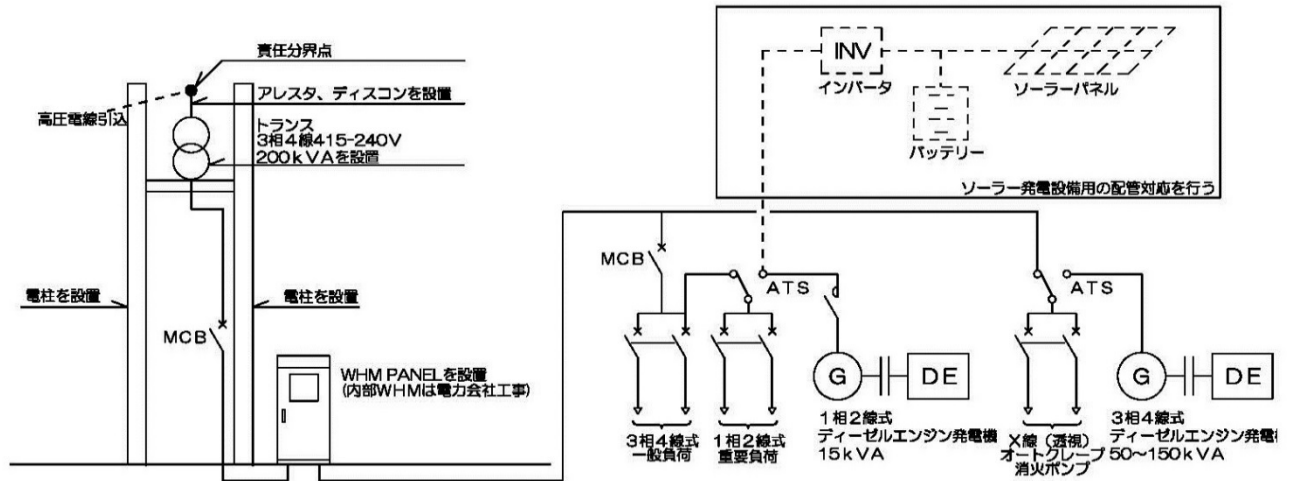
責任分界点
アレスタ、ディスコンを設置
高圧電線引込
トランス
3相4線415-240V
200kVAを設置
電柱を設置
電柱を設置
MCB
WHM PANELを設置
(内部WHMは電力会社工事)

INV
インバータ
ソーラーパネル
バッテリー
ソーラー発電設備用の配管対応を行う

MCB
ATS
ATS
G
DE
G
DE
3相4線式
一般負荷
1相2線式
重要負荷
1相2線式
ディーゼルエンジン発電機
15kVA
X線(透視)
オートクレーブ
消火ポンプ
3相4線式
ディーゼルエンジン発電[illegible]
50~150kVA